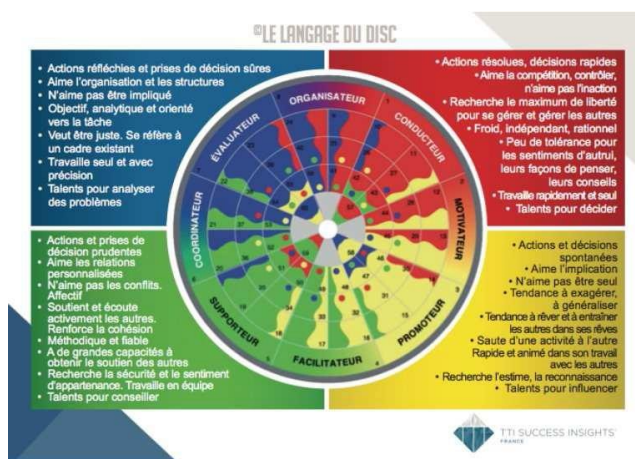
©LE LANGAGE DU DISC

• Actions réfléchies et prises de décision sûres
• Aime l'organisation et les structures
• N'aime pas être impliqué
• Objectif, analytique et orienté vers la tâche
• Veut être juste. Se réfère à un cadre existant
• Travaille seul et avec précision
• Talents pour analyser des problèmes

• Actions résolues, décisions rapides
• Aime la compétition, contrôler, n'aime pas l'inaction
• Recherche le maximum de liberté pour se gérer et gérer les autres
• Froid, indépendant, rationnel
• Peu de tolérance pour les sentiments d'autrui, leurs façons de penser, leurs conseils
• Travaille rapidement et seul
• Talents pour décider

ORGANISATEUR
CONDUCTEUR
MOTIVATEUR
PROMOTEUR
FACILITATEUR
SUPPORTEUR
COORDINATEUR
ÉVALUATEUR

• Actions et prises de décision prudentes
• Aime les relations personnalisées
• N'aime pas les conflits. Affectif
• Soutient et écoute activement les autres. Renforce la cohésion
• Méthodique et fiable
• A de grandes capacités à obtenir le soutien des autres
• Recherche la sécurité et le sentiment d'appartenance. Travaille en équipe
• Talents pour conseiller

• Actions et décisions spontanées
• Aime l'implication
• N'aime pas être seul
• Tendance à exagérer, à généraliser
• Tendance à rêver et à entraîner les autres dans ses rêves
• Saute d'une activité à l'autre Rapide et animé dans son travail avec les autres
• Recherche l'estime, la reconnaissance
• Talents pour influencer

TTI SUCCESS INSIGHTS
FRANCE